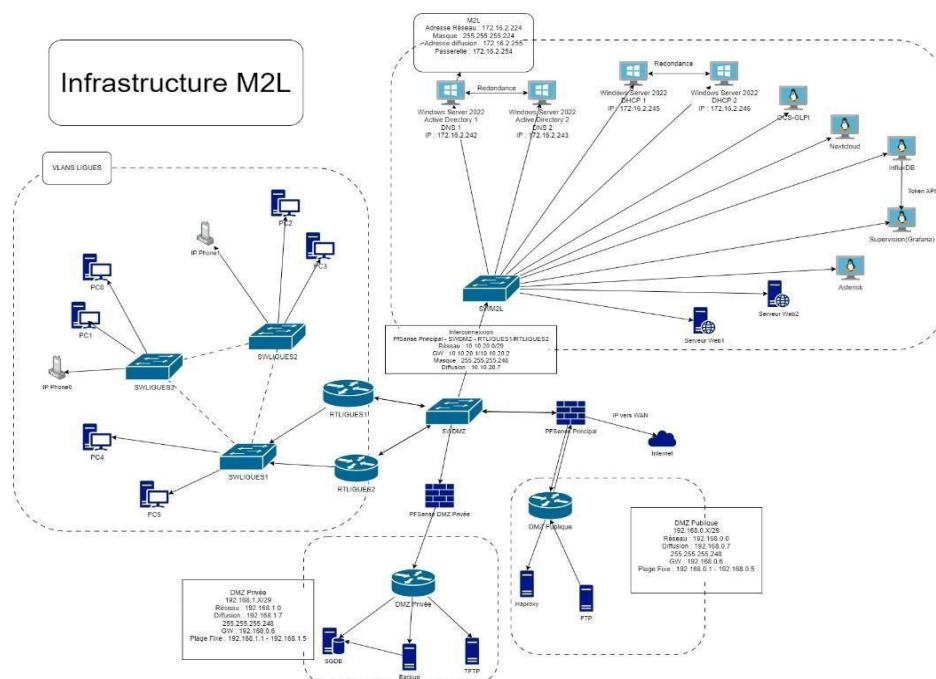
Infrastructure M2L

M2L
Adresse Réseau : 172.16.2.224
Masque : 255.255.255.224
Adresse diffusion : 172.16.2.255
Passerelle : 172.16.2.254

Redondance

Windows Server 2022
Active Directory 1
DNS 1
IP : 172.16.2.242

Windows Server 2022
Active Directory 2
DNS 2
IP : 172.16.2.243

Redondance

Windows Server 2022
DHCP 1
IP : 172.16.2.245

Windows Server 2022
DHCP 2
IP : 172.16.2.246

OCS-GLPI

Nextcloud

InfluxDB

Token API

Supervision(Grafana)

Asterisk

Serveur Web2

Serveur Web1

SWM2L

VLANS LIGUES

PC2

IP Phone1

PC3

PC0

PC1

SWLIGUES2

SWLIGUES3

IP Phone0

PC4

SWLIGUES1

PC5

RTLIGUES1

RTLIGUES2

Interconnexion
PfSense Principal - SWDMZ - RTLIGUES1/RTLIGUES2
Réseau : 10.10.20.0/29
GW : 10.10.20.1/10.10.20.2
Masque : 255.255.255.248
Diffusion : 10.10.20.7

SWDMZ

PfSense Principal

IP vers WAN

Internet

PfSense DMZ Privée

DMZ Publique

DMZ Publique
192.168.0.X/29
Réseau : 192.168.0.0
Diffusion : 192.168.0.7
255.255.255.248
GW : 192.168.0.6
Plage Fixe : 192.168.0.1 - 192.168.0.5

Haproxy

FTP

DMZ Privée

DMZ Privée
192.168.1.X/29
Réseau : 192.168.1.0
Diffusion : 192.168.1.7
255.255.255.248
GW : 192.168.0.6
Plage Fixe : 192.168.1.1 - 192.168.1.5

SGDB

Backup

TFTP